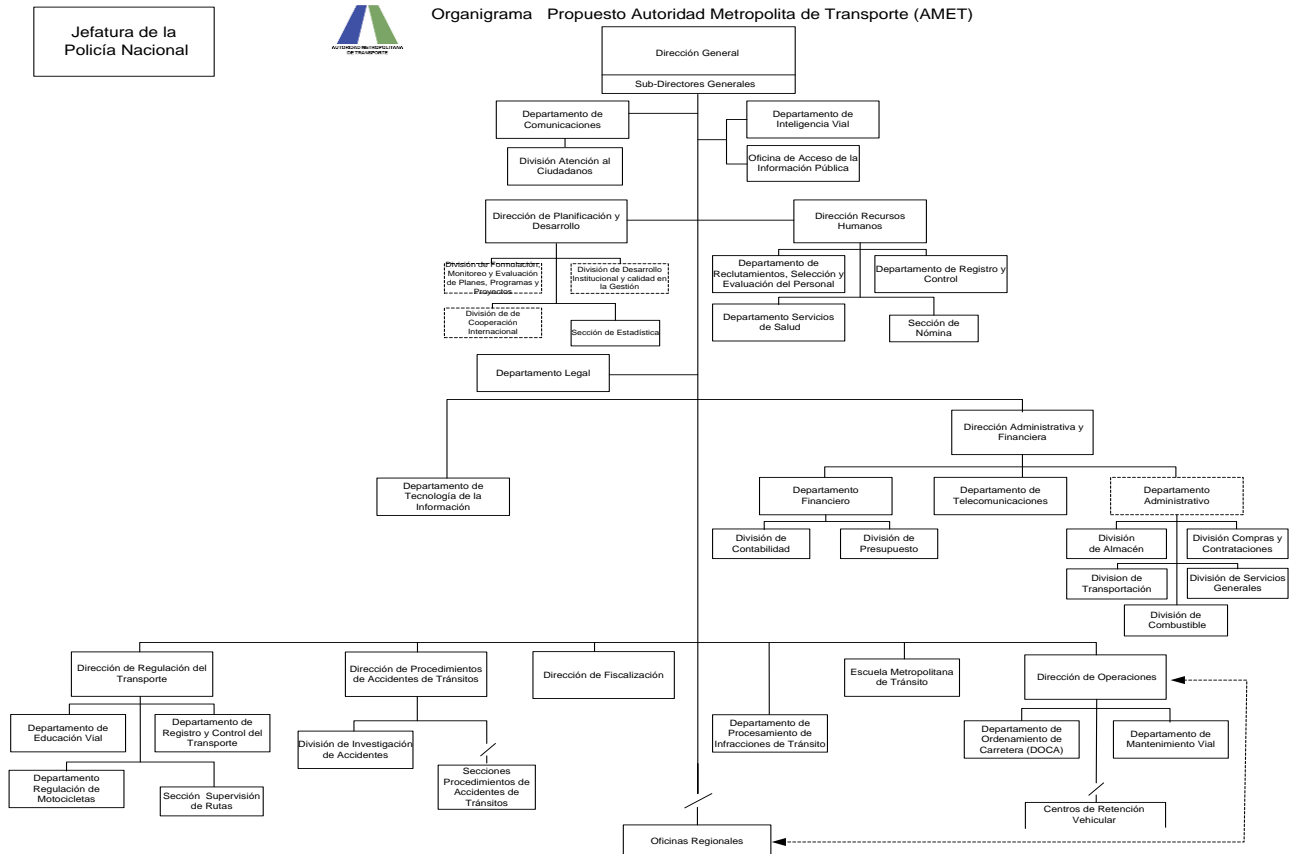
Jefatura de la Policía Nacional

AUTORIDAD METROPOLITANA DE TRANSPORTE

Organigrama Propuesto Autoridad Metropolita de Transporte (AMET)

Dirección General

Sub-Directores Generales

Departamento de Comunicaciones

División Atención al Ciudadanos

Departamento de Inteligencia Vial

Oficina de Acceso de la Información Pública

Dirección de Planificación y Desarrollo

División de Formulación, Monitoreo y Evaluación de Planes, Programas y Proyectos

División de Desarrollo Institucional y calidad en la Gestión

División de de Cooperación Internacional

Sección de Estadística

Dirección Recursos Humanos

Departamento de Reclutamientos, Selección y Evaluación del Personal

Departamento de Registro y Control

Departamento Servicios de Salud

Sección de Nómina

Departamento Legal

Dirección Administrativa y Financiera

Departamento de Tecnología de la Información

Departamento Financiero

División de Contabilidad

División de Presupuesto

Departamento de Telecomunicaciones

Departamento Administrativo

División de Almacén

División Compras y Contrataciones

Division de Transportación

División de Servicios Generales

División de Combustible

Dirección de Regulación del Transporte

Departamento de Educación Vial

Departamento de Registro y Control del Transporte

Departamento Regulación de Motocicletas

Sección Supervisión de Rutas

Dirección de Procedimientos de Accidentes de Tránsitos

División de Investigación de Accidentes

Secciones Procedimientos de Accidentes de Tránsitos

Dirección de Fiscalización

Departamento de Procesamiento de Infracciones de Tránsito

Escuela Metropolitana de Tránsito

Dirección de Operaciones

Departamento de Ordenamiento de Carretera (DOCA)

Departamento de Mantenimiento Vial

Centros de Retención Vehicular

Oficinas Regionales